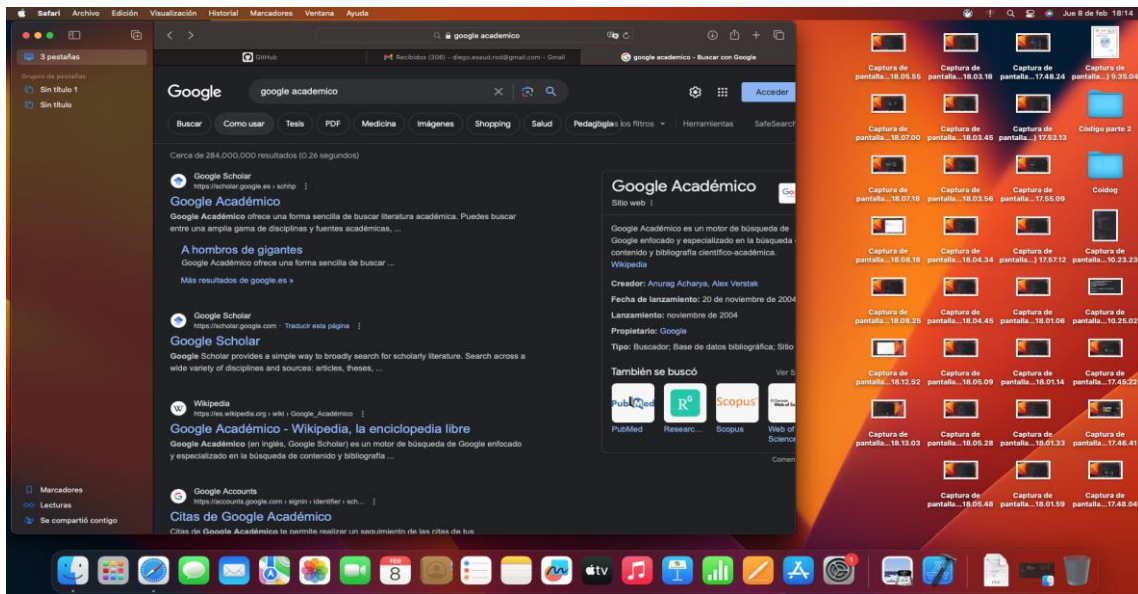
Safari Archivo Edición Visualización Historial Marcadores Ventana Ayuda

Jue 8 de feb 18:14

3 pestañas

Grupos de pestañas

Sin título 1

Sin título

google academico

GitHub

Recibidos (306) - diego.esaud.rod@gmail.com - Gmail

google academico - Buscar con Google

Google

google academico

Acceder

Buscar Como usar Tesis PDF Medicina Imágenes Shopping Salud Pedagogía Todos los filtros Herramientas SafeSearch

Cerca de 284,000,000 resultados (0.26 segundos)

Google Scholar
https://scholar.google.es › schhp

Google Académico

Google Académico ofrece una forma sencilla de buscar literatura académica. Puedes buscar entre una amplia gama de disciplinas y fuentes académicas, ...

A hombros de gigantes

Google Académico ofrece una forma sencilla de buscar ...

Más resultados de google.es »

Google Scholar
https://scholar.google.com · Traducir esta página

Google Scholar

Google Scholar provides a simple way to broadly search for scholarly literature. Search across a wide variety of disciplines and sources: articles, theses, ...

Wikipedia
https://es.wikipedia.org › wiki › Google_Académico

Google Académico - Wikipedia, la enciclopedia libre

Google Académico (en inglés, Google Scholar) es un motor de búsqueda de Google enfocado y especializado en la búsqueda de contenido y bibliografía ...

Google Accounts
https://accounts.google.com › signin › identifier › sch...

Citas de Google Académico

Citas de Google Académico te permite realizar un seguimiento de las citas de tus

Google Académico

Sitio web

Google Académico es un motor de búsqueda de Google enfocado y especializado en la búsqueda de contenido y bibliografía científico-académica. Wikipedia

Creador: Anurag Acharya, Alex Verstak

Fecha de lanzamiento: 20 de noviembre de 2004

Lanzamiento: noviembre de 2004

Propietario: Google

Tipo: Buscador; Base de datos bibliográfica; Sitio

También se buscó

Ver 5

PubMed Researc... Scopus Web of Science

Comen

Marcadores

Lecturas

Se compartió contigo

Captura de pantalla...18.05.55
Captura de pantalla...18.03.18
Captura de pantalla...17.48.24
Captura de pantalla...) 9.35.04
Captura de pantalla...18.07.00
Captura de pantalla...18.03.45
Captura de pantalla...) 17.53.13
Código parte 2
Captura de pantalla...18.07.18
Captura de pantalla...18.03.56
Captura de pantalla...17.55.09
Coidog
Captura de pantalla...18.08.18
Captura de pantalla...18.04.34
Captura de pantalla...) 17.57.12
Captura de pantalla...10.23.23
Captura de pantalla...18.08.25
Captura de pantalla...18.04.45
Captura de pantalla...18.01.06
Captura de pantalla...10.25.02
Captura de pantalla...18.12.52
Captura de pantalla...18.05.09
Captura de pantalla...18.01.14
Captura de pantalla...17.45.22
Captura de pantalla...18.13.03
Captura de pantalla...18.05.28
Captura de pantalla...18.01.33
Captura de pantalla...17.46.41
Captura de pantalla...18.05.48
Captura de pantalla...18.01.59
Captura de pantalla...17.48.04

FEB 8